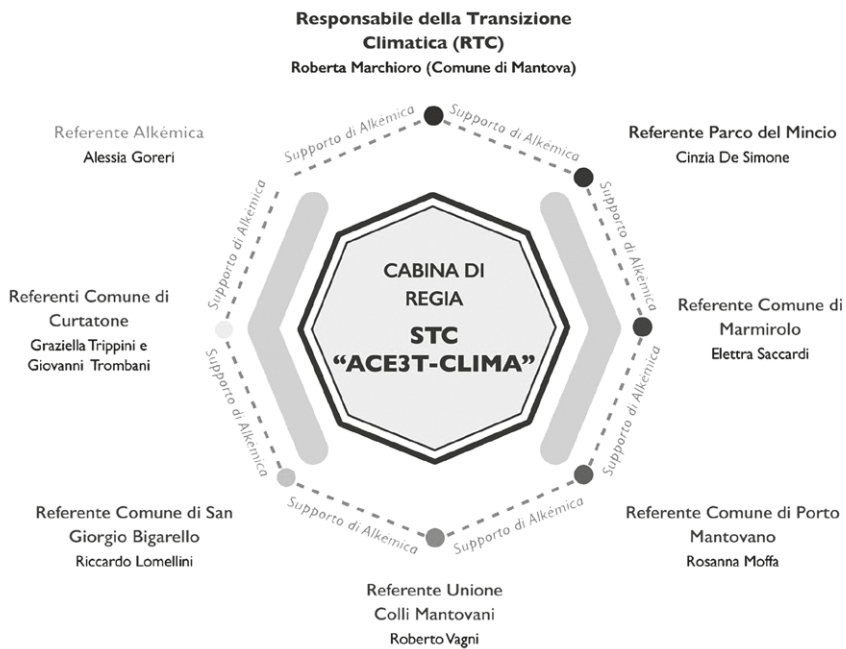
Responsabile della Transizione Climatica (RTC)
Roberta Marchioro (Comune di Mantova)

Supporto di Alkémica

Referente Parco del Mincio
Cinzia De Simone

Supporto di Alkémica

Referente Comune di Marmirolo
Elettra Saccardi

Supporto di Alkémica

Referente Comune di Porto Mantovano
Rosanna Moffa

Supporto di Alkémica

Referente Unione Colli Mantovani
Roberto Vagni

Supporto di Alkemica

Referente Comune di San Giorgio Bigarello
Riccardo Lomellini

Supporto di Alkémica

Referenti Comune di Curtatone
Graziella Trippini e Giovanni Trombani

Supporto di Alkémica

Referente Alkémica
Alessia Goreri

Supporto di Alkémica

CABINA DI REGIA
STC
“ACE3T-CLIMA”